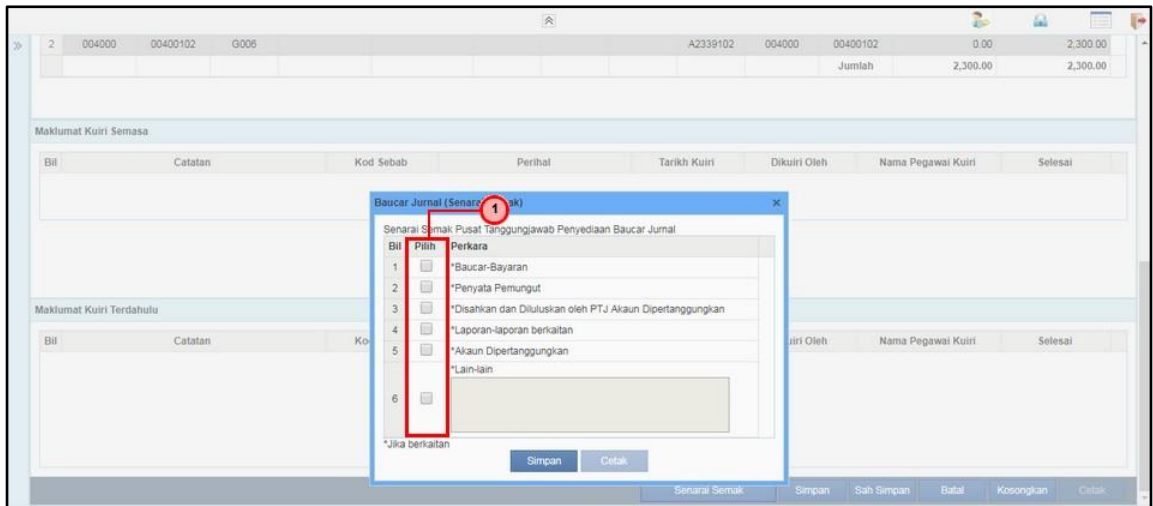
| 2 | 004000 | 00400102 | G006 | A2339102 | 004000 | 00400102 | 0.00 | 2,300.00 |
|---|---|---|---|---|---|---|---|---|
| | | | | | | Jumlah | 2,300.00 | 2,300.00 |

Maklumat Kuiri Semasa

| Bil | Catatan | Kod Sebab | Perihal | Tarikh Kuiri | Dikuiri Oleh | Nama Pegawai Kuiri | Selesai |
|---|---|---|---|---|---|---|---|

Maklumat Kuiri Terdahulu

| Bil | Catatan | Ko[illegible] | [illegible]iri Oleh | Nama Pegawai Kuiri | Selesai |
|---|---|---|---|---|---|

Baucar Jurnal (Senara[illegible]ak)

1

Senarai S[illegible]mak Pusat Tanggungjawab Penyediaan Baucar Jurnal

| Bil | Pilih | Perkara |
|---|---|---|
| 1 | | *Baucar-Bayaran |
| 2 | | *Penyata Pemungut |
| 3 | | *Disahkan dan Diluluskan oleh PTJ Akaun Dipertanggungkan |
| 4 | | *Laporan-laporan berkaitan |
| 5 | | *Akaun Dipertanggungkan |
| 6 | | *Lain-lain |

*Jika berkaitan

Simpan Cetak

Senarai Semak Simpan Sah Simpan Batal Kosongkan Cetak